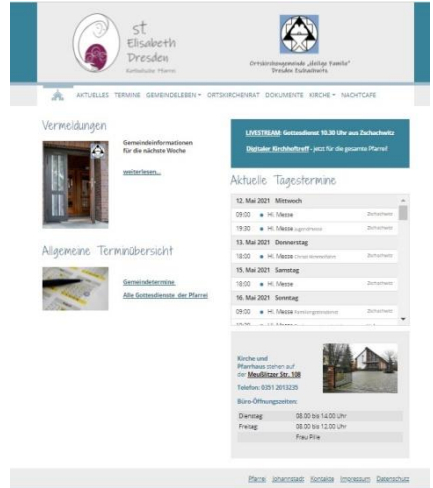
st Elisabeth Dresden
Katholische Pfarrei

Ortskirchengemeinde „Heilige Familie" Dresden Zschachwitz

AKTUELLES TERMINE GEMEINDELEBEN ORTSKIRCHENRAT DOKUMENTE KIRCHE NACHTCAFE

Vermeldungen

Gemeindeinformationen für die nächste Woche

weiterlesen...

Allgemeine Terminübersicht

Gemeindetermine
Alle Gottesdienste der Pfarrei

LIVESTREAM: Gottesdienst 10.30 Uhr aus Zschachwitz

Digitaler Kirchhoftreff - jetzt für die gesamte Pfarrei

Aktuelle Tagestermine

12. Mai 2021 Mittwoch
09:00 Hl. Messe Zschachwitz
19:30 Hl. Messe Jugendmesse Zschachwitz
13. Mai 2021 Donnerstag
18:00 Hl. Messe Christi Himmelfahrt Zschachwitz
15. Mai 2021 Samstag
18:00 Hl. Messe Zschachwitz
16. Mai 2021 Sonntag
09:00 Hl. Messe Vorabendgottesdienst Zschachwitz
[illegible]

Kirche und Pfarrhaus stehen auf der Meußlitzer Str. 108

Telefon: 0351 2013235

Büro-Öffnungszeiten:

| Dienstag | 08.00 bis 14.00 Uhr |
|---|---|
| Freitag | 08.00 bis 12.00 Uhr |
| | Frau Pilie |

Pfarrei Johannstadt Kontakte Impressum Datenschutz